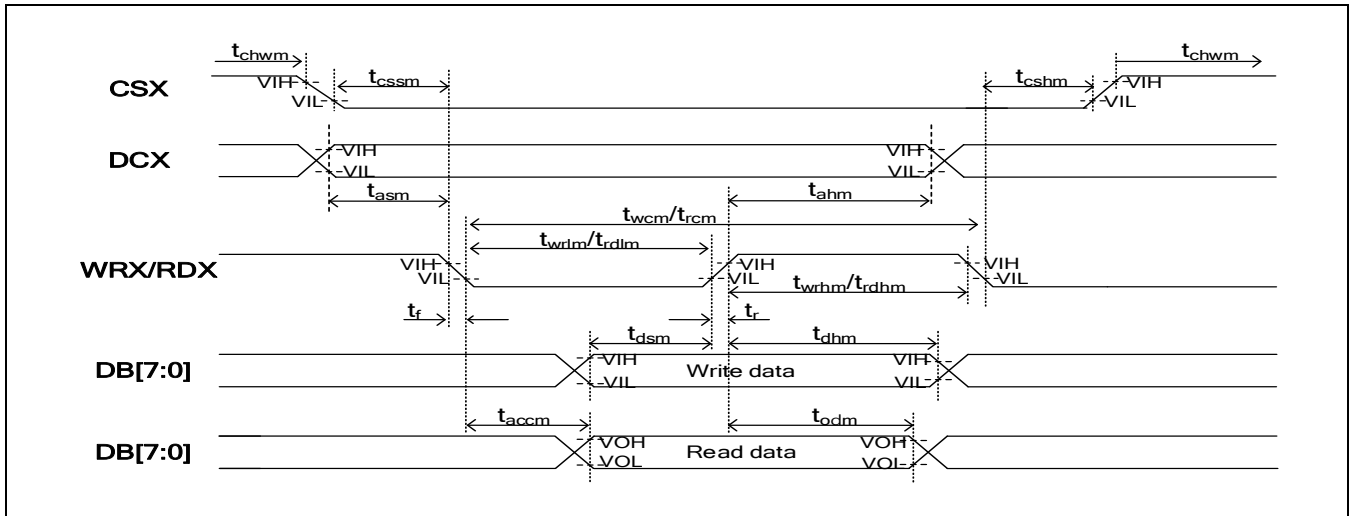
$t_{chwm}$
$t_{chwm}$
CSX
VIH
VIL
$t_{cssm}$
$t_{cshm}$
VIH
VIL
DCX
VIH
VIL
VIH
VIL
$t_{asm}$
$t_{ahm}$
$t_{wcm}/t_{rcm}$
$t_{wrlm}/t_{rdlm}$
WRX/RDX
VIH
VIL
VIH
VIL
VIH
VIL
$t_{wrhm}/t_{rdhm}$
$t_f$
$t_r$
$t_{dsm}$
$t_{dhm}$
DB[7:0]
VIH
VIL
Write data
VIH
VIL
$t_{accm}$
$t_{odm}$
DB[7:0]
VOH
VOL
Read data
VOH
VOL